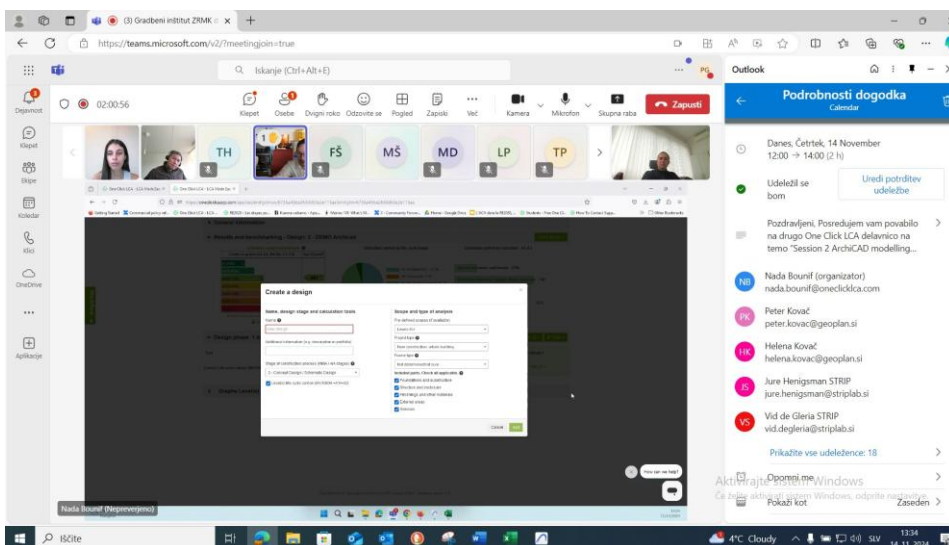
(3) Gradbeni inštitut ZRMK

https://teams.microsoft.com/v2/?meetingjoin=true

Iskanje (Ctrl+Alt+E)

Outlook

Dejavnost
Klepet
Skupine
Koledar
Klici
OneDrive
...
Aplikacije

02:00:56

Klepet
Osebe
Dvigni roko
Odzovite se
Pogled
Zapiski
Več
Kamera
Mikrofon
Skupna raba
Zapusti

TH
FŠ
MŠ
MD
LP
TP

Create a design

Name, design stage and calculation tools
Name
Additional information
Stage of construction process
Scope and type of analysis

Cancel
Add

How can we help?

Nada Bounif (Nepreverjeno)

Podrobnosti dogodka
Calendar

Danes, Četrtek, 14 November
12:00 → 14:00 (2 h)

Udeležil se bom
Uredi potrditev udeležbe

Pozdravljeni, Posredujem vam povabilo na drugo One Click LCA delavnico na temo "Session 2 ArchiCAD modelling...

NB
Nada Bounif (organizator)
nada.bounif@oneclicklca.com

PK
Peter Kovač
peter.kovac@geoplan.si

HK
Helena Kovač
helena.kovac@geoplan.si

JS
Jure Henigsman STRIP
jure.henigsman@striplab.si

VS
Vid de Gleria STRIP
vid.degleria@striplab.si

Prikažite vse udeležence: 18

Opomni me
Aktivirajte sistem Windows
Če želite aktivirati sistem Windows, odprite nastavitve.

Pokaži kot
Zaseden

Iščite

4°C Cloudy
SLV
13:34
14.11.2024